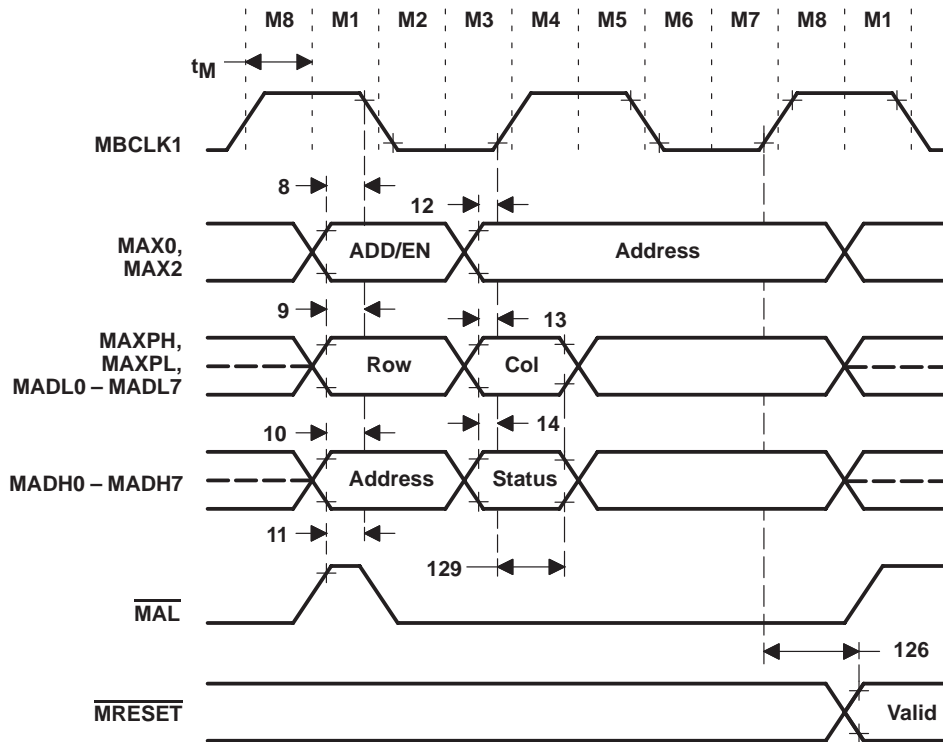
M8 M1 M2 M3 M4 M5 M6 M7 M8 M1

$t_M$

MBCLK1

8

12

MAX0, MAX2

ADD/EN

Address

9

13

MAXPH, MAXPL, MADL0 – MADL7

Row

Col

10

14

MADH0 – MADH7

Address

Status

11

129

$\overline{MAL}$

126

$\overline{MRESET}$

Valid